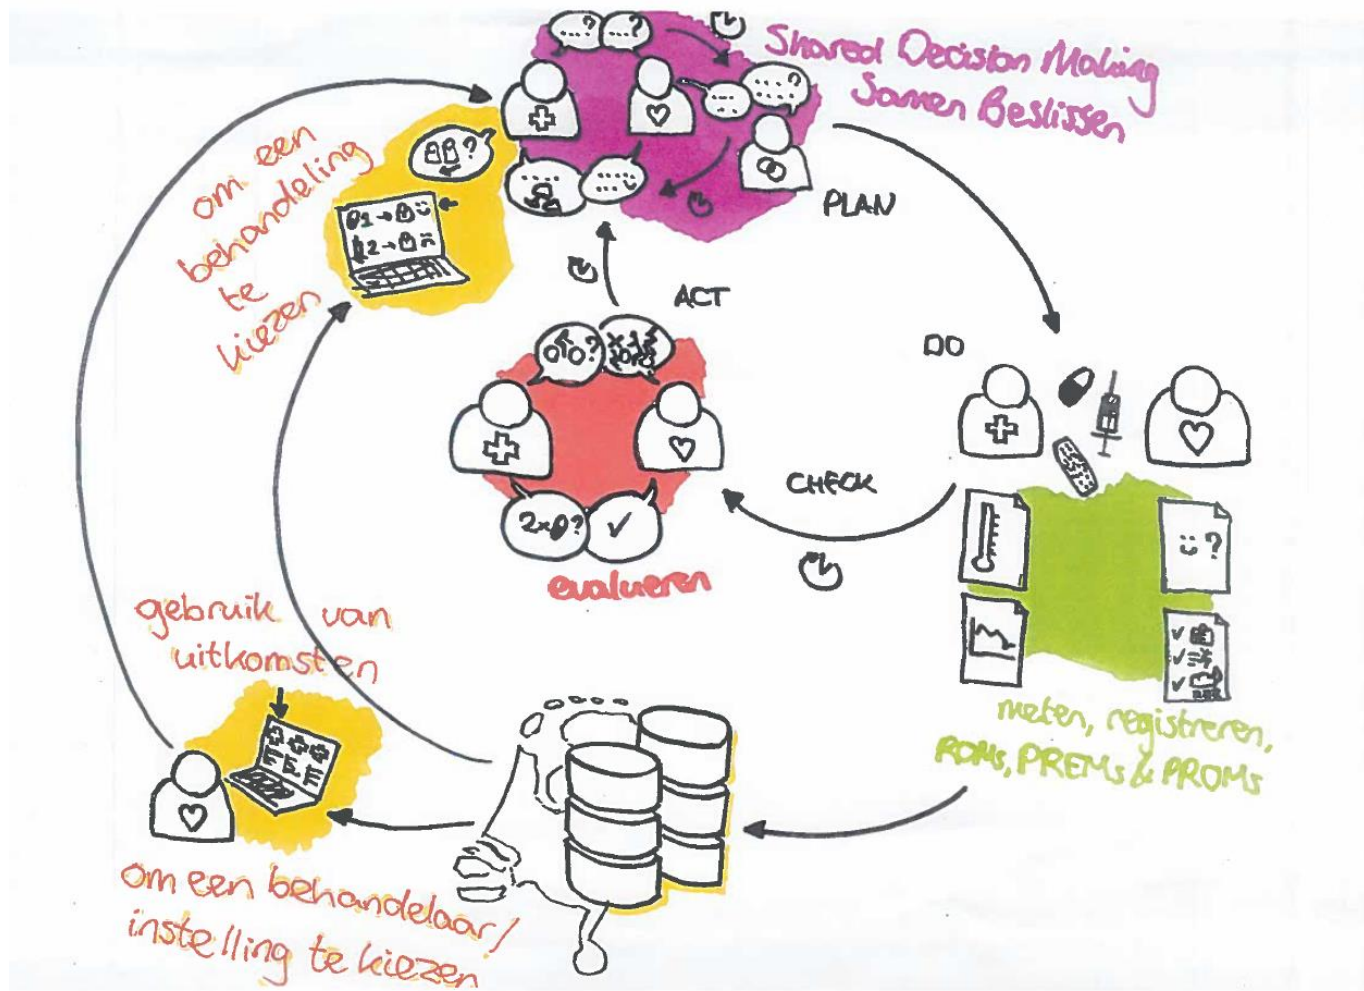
Shared Decision Making
Samen Beslissen

PLAN

DO

CHECK

ACT

om een behandeling te kiezen

evalueren

meten, registreren, ROMs, PREMs & PROMs

gebruik van uitkomsten

om een behandelaar/ instelling te kiezen